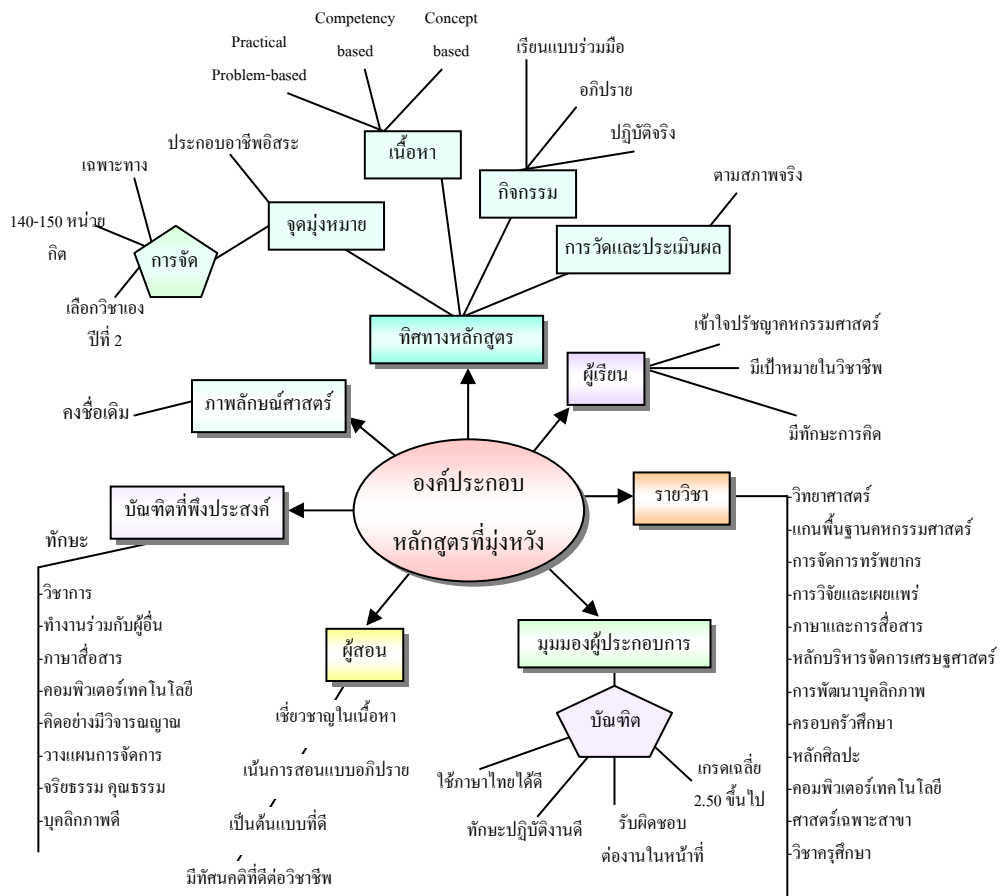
Competency based

Concept based

Practical

Problem-based

เรียนแบบร่วมมือ

อภิปราย

ปฏิบัติจริง

ประกอบอาชีพอิสระ

เนื้อหา

กิจกรรม

ตามสภาพจริง

เฉพาะทาง

จุดมุ่งหมาย

140-150 หน่วยกิต

การจัด

การวัดและประเมินผล

เลือกวิชาเอง ปีที่ 2

ทิศทางหลักสูตร

เข้าใจปรัชญาคหกรรมศาสตร์

ผู้เรียน

มีเป้าหมายในวิชาชีพ

คงชื่อเดิม

ภาพลักษณ์ศาสตร์

มีทักษะการคิด

องค์ประกอบ หลักสูตรที่มุ่งหวัง

บัณฑิตที่พึงประสงค์

รายวิชา

ทักษะ

-วิชาการ
-ทำงานร่วมกับผู้อื่น
-ภาษาสื่อสาร
-คอมพิวเตอร์เทคโนโลยี
-คิดอย่างมีวิจารณญาณ
-วางแผนการจัดการ
-จริยธรรม คุณธรรม
-บุคลิกภาพดี

-วิทยาศาสตร์
-แกนพื้นฐานคหกรรมศาสตร์
-การจัดการทรัพยากร
-การวิจัยและเผยแพร่
-ภาษาและการสื่อสาร
-หลักบริหารจัดการเศรษฐศาสตร์
-การพัฒนาบุคลิกภาพ
-ครอบครัวศึกษา
-หลักศิลปะ
-คอมพิวเตอร์เทคโนโลยี
-ศาสตร์เฉพาะสาขา
-วิชาครุศึกษา

ผู้สอน

มุมมองผู้ประกอบการ

เชี่ยวชาญในเนื้อหา

เน้นการสอนแบบอภิปราย

เป็นต้นแบบที่ดี

มีทัศนคติที่ดีต่อวิชาชีพ

บัณฑิต

ใช้ภาษาไทยได้ดี

เกรดเฉลี่ย 2.50 ขึ้นไป

ทักษะปฏิบัติงานดี

รับผิดชอบต่องานในหน้าที่